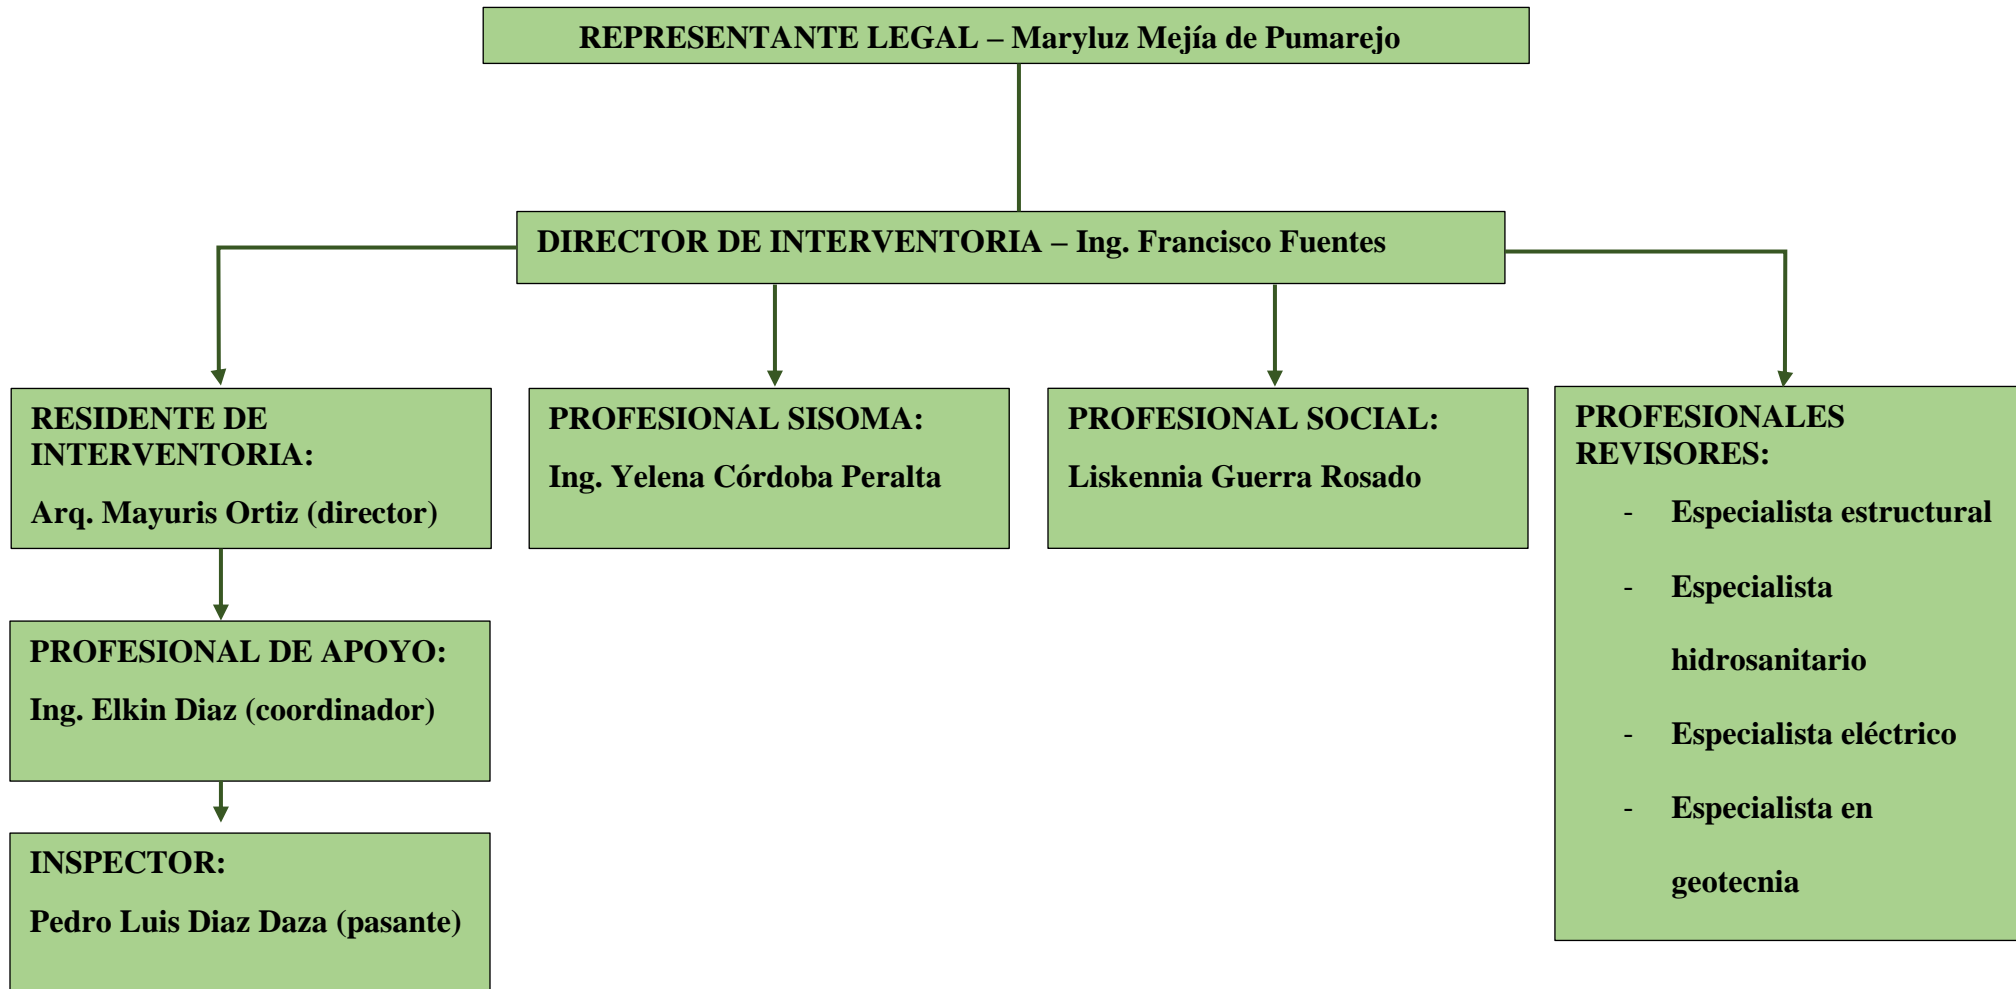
REPRESENTANTE LEGAL – Maryluz Mejía de Pumarejo

DIRECTOR DE INTERVENTORIA – Ing. Francisco Fuentes

RESIDENTE DE INTERVENTORIA:

Arq. Mayuris Ortiz (director)

PROFESIONAL SISOMA:

Ing. Yelena Córdoba Peralta

PROFESIONAL SOCIAL:

Liskennia Guerra Rosado

PROFESIONALES REVISORES:

- Especialista estructural
- Especialista hidrosanitario
- Especialista eléctrico
- Especialista en geotecnia

PROFESIONAL DE APOYO:

Ing. Elkin Diaz (coordinador)

INSPECTOR:

Pedro Luis Diaz Daza (pasante)